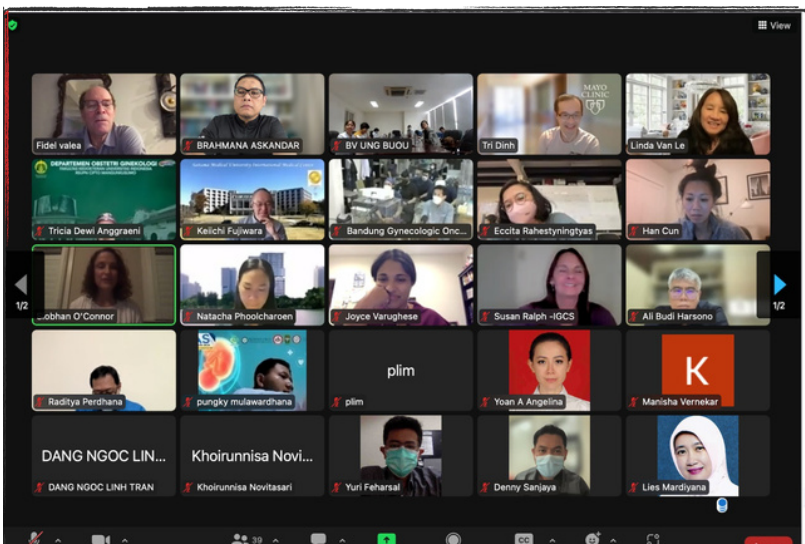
View

Fidel valea
BRAHMANA ASKANDAR
BV UNG BUOU
MAYO CLINIC
Tri Dinh
Linda Van Le

DEPARTEMEN OBSTETRI GINEKOLOGI
Tricia Dewi Anggraeni
Keiichi Fujiwara
Bandung Gynecologic Onc...
Eccita Rahestyningtyas
Han Cun

1/2
Siobhan O'Connor
Natacha Phoolcharoen
Joyce Varughese
Susan Ralph -IGCS
Ali Budi Harsono
1/2

Raditya Perdhana
pungky mulawardhana
plim
plim
Yoan A Angelina
K
Manisha Vernekar

DANG NGOC LIN...
DANG NGOC LINH TRAN
Khoirunnisa Novi...
Khoirunnisa Novitasari
Yuri Feharsal
Denny Sanjaya
Lies Mardiyana

39
CC